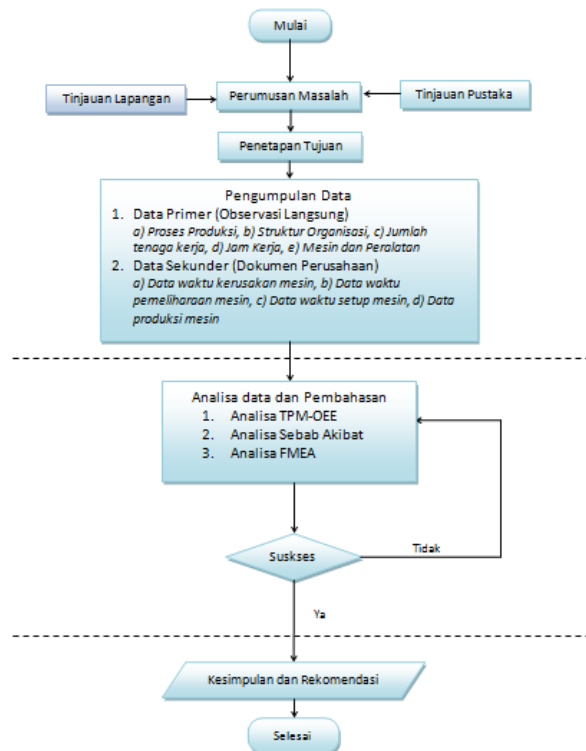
Mulai

Tinjauan Lapangan

Perumusan Masalah

Tinjauan Pustaka

Penetapan Tujuan

Pengumpulan Data
1. Data Primer (Observasi Langsung)
a) Proses Produksi, b) Struktur Organisasi, c) Jumlah tenaga kerja, d) Jam Kerja, e) Mesin dan Peralatan
2. Data Sekunder (Dokumen Perusahaan)
a) Data waktu kerusakan mesin, b) Data waktu pemeliharaan mesin, c) Data waktu setup mesin, d) Data produksi mesin

Analisa data dan Pembahasan
1. Analisa TPM-OEE
2. Analisa Sebab Akibat
3. Analisa FMEA

Suskses

Tidak

Ya

Kesimpulan dan Rekomendasi

Selesai